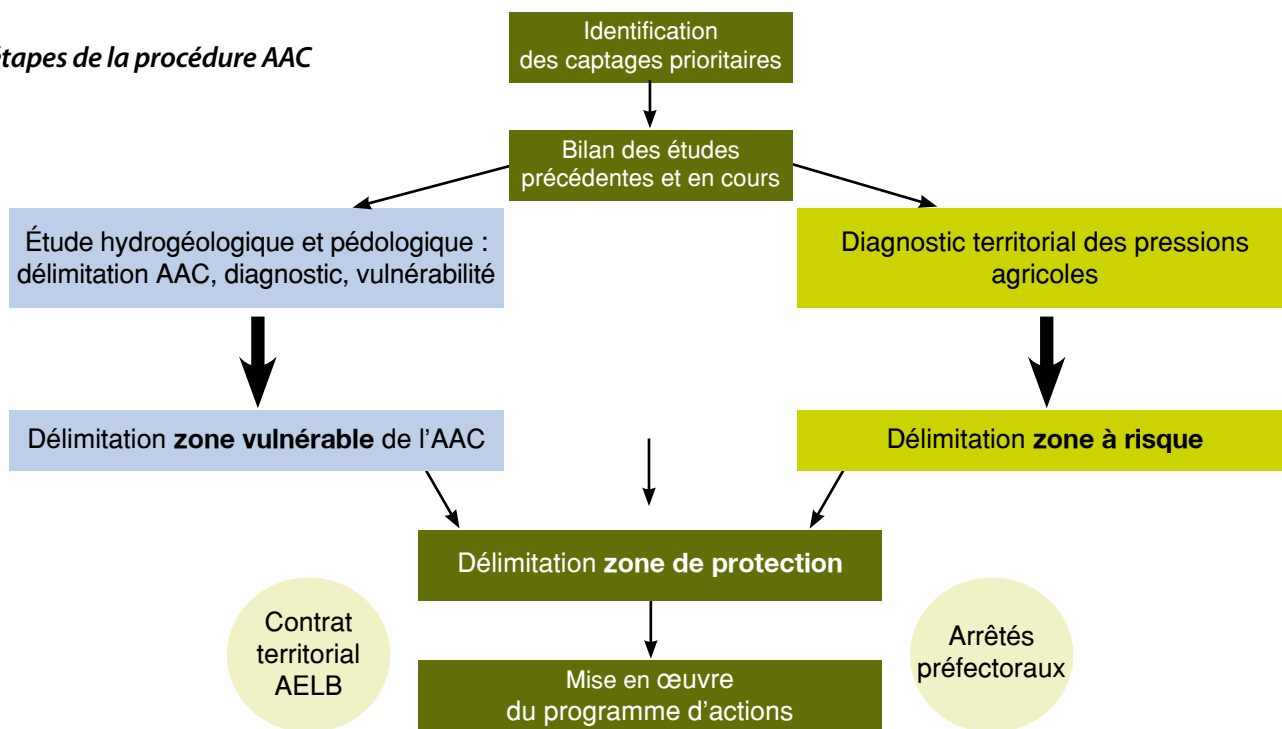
tapes de la procédure AAC

Identification des captages prioritaires

Bilan des études précédentes et en cours

Étude hydrogéologique et pédologique : délimitation AAC, diagnostic, vulnérabilité

Diagnostic territorial des pressions agricoles

Délimitation **zone vulnérable** de l'AAC

Délimitation **zone à risque**

Délimitation **zone de protection**

Contrat territorial AELB

Arrêtés préfectoraux

Mise en œuvre du programme d'actions